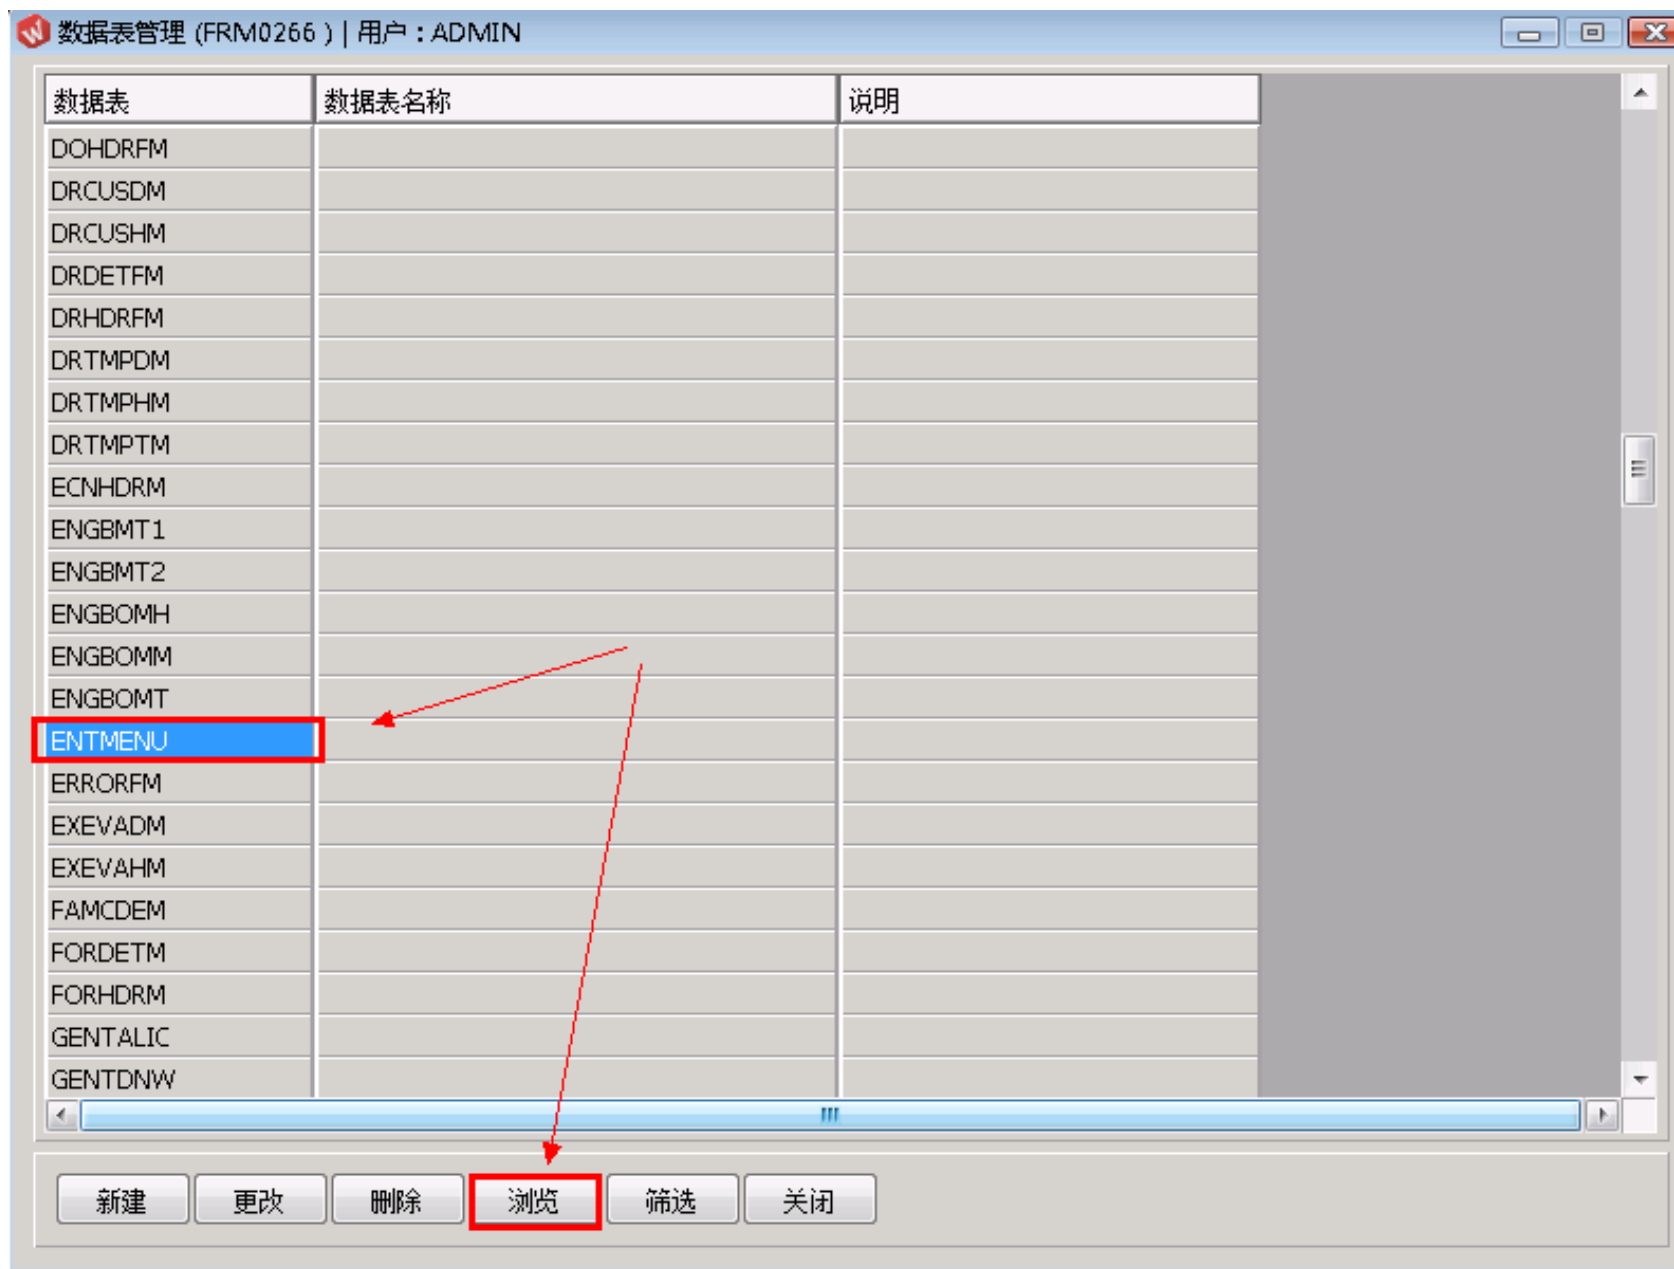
数据表管理 (FRM0266 ) | 用户 : ADMIN

| 数据表 | 数据表名称 | 说明 |
|---|---|---|
| DOHDRFM | | |
| DRCUSDM | | |
| DRCUSHM | | |
| DRDETFM | | |
| DRHDRFM | | |
| DRTMPDM | | |
| DRTMPHM | | |
| DRTMPTM | | |
| ECNHDRM | | |
| ENGBMT1 | | |
| ENGBMT2 | | |
| ENGBOMH | | |
| ENGBOMM | | |
| ENGBOMT | | |
| ENTMENU | | |
| ERRORFM | | |
| EXEVADM | | |
| EXEVAHM | | |
| FAMCDEM | | |
| FORDETM | | |
| FORHDRM | | |
| GENTALIC | | |
| GENTDNW | | |

新建 更改 删除 浏览 筛选 关闭